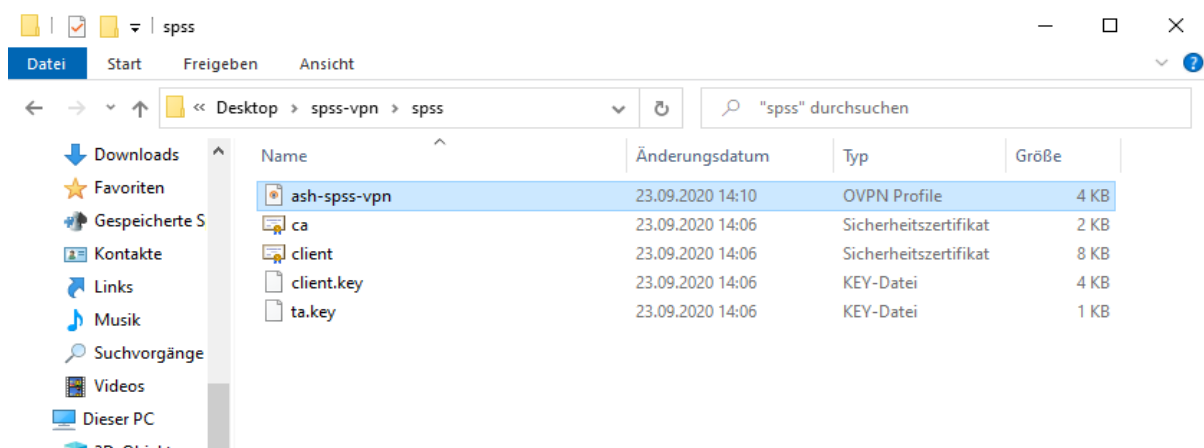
spss

Datei Start Freigeben Ansicht

« Desktop › spss-vpn › spss

"spss" durchsuchen

Downloads
Favoriten
Gespeicherte S
Kontakte
Links
Musik
Suchvorgänge
Videos
Dieser PC
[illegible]

| Name | Änderungsdatum | Typ | Größe |
|---|---|---|---|
| ash-spss-vpn | 23.09.2020 14:10 | OVPN Profile | 4 KB |
| ca | 23.09.2020 14:06 | Sicherheitszertifikat | 2 KB |
| client | 23.09.2020 14:06 | Sicherheitszertifikat | 8 KB |
| client.key | 23.09.2020 14:06 | KEY-Datei | 4 KB |
| ta.key | 23.09.2020 14:06 | KEY-Datei | 1 KB |